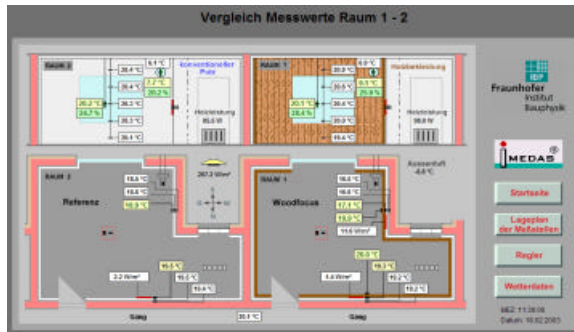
Vergleich Messwerte Raum 1 - 2

RAUM 2

20,4 °C
6,1 °C
20,4 °C
7,7 °C
20,2 °C
20,2 °C
20,3 °C
24,7 %
20,3 °C
20,4 °C

konventioneller Putz

Heizleistung
90,0 W

RAUM 1

20,3 °C
6,0 °C
20,5 °C
8,5 °C
20,1 °C
20,6 °C
20,6 °C
28,4 %
20,9 °C
19,4 °C

Holzbekleidung

Heizleistung
98,8 W

Fraunhofer Institut Bauphysik

IBP

RAUM 2

19,6 °C
19,6 °C
16,9 °C

Referenz

267,2 W/m²

N
W
O
S

RAUM 1

19,6 °C
16,6 °C
17,1 °C
19,0 °C
11,6 W/m²

Woodfocus

Aussenluft
-6,0 °C

IMEDAS

Startseite

Lageplan der Meßstellen

Regler

Wetterdaten

2,2 W/m²
19,5 °C
19,0 °C
19,4 °C

20,0 °C
4,4 W/m²
19,2 °C
19,2 °C
19,2 °C

Gang
20,1 °C
Gang

MEZ: 11:36:06
Datum: 16.02.2003